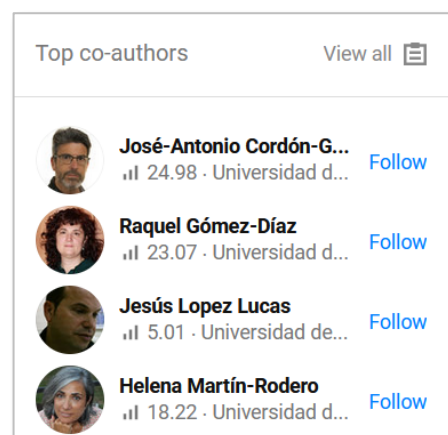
Top co-authors

View all

José-Antonio Cordón-G...
24.98 · Universidad d...
Follow

Raquel Gómez-Díaz
23.07 · Universidad d...
Follow

Jesús Lopez Lucas
5.01 · Universidad de...
Follow

Helena Martín-Rodero
18.22 · Universidad d...
Follow